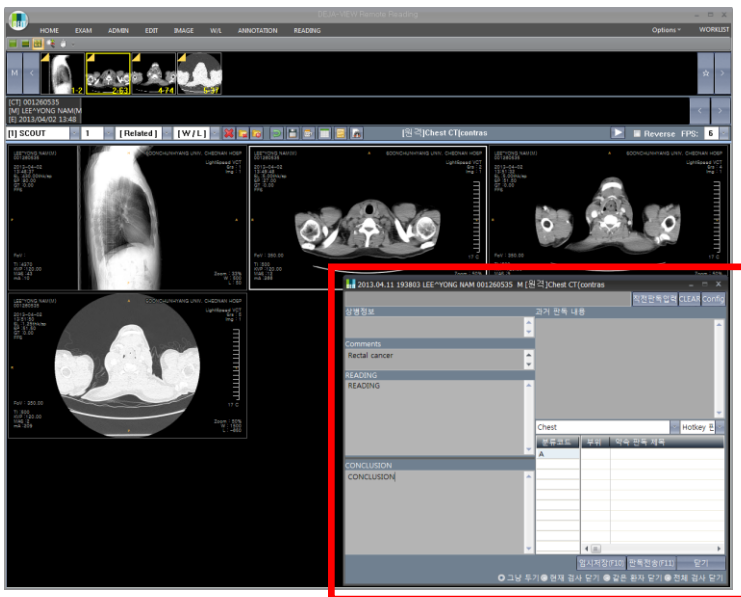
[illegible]-VIEW Remote Reading

HOME EXAM ADMIN EDIT IMAGE W/L ANNOTATION READING

Options WORKLIST

M

1-2 2-63 4-74 5-37

[CT] 001260535
[M] LEE^YONG NAM(M
[E] 2013/04/02 13:48

[I] SCOUT 1 [ Related ] [ W / L ]

[원격]Chest CT(contras

Reverse FPS: 6

LEE^YONG NAM(M) 001260535
SOONCHUNHYANG UNIV. CHEONAN HOSP

LightSpeed VCT

Zoom : 50%

LEE^YONG NAM(M) 001260535
SOONCHUNHYANG UNIV. CHEONAN HOSP
2013-04-02

LightSpeed VCT

Zoom : 50%

2013.04.11 193803 LEE^YONG NAM 001260535 M [원격]Chest CT(contras

직전판독입력 CLEAR Config

상병정보

과거 판독 내용

Comments

Rectal cancer

READING

READING

Chest

Hotkey 편

분류코드 부위 약속 판독 제목

A

CONCLUSION

CONCLUSION

임시저장(F10) 판독전송(F11) 닫기

그냥 두기 현재 검사 닫기 같은 환자 닫기 전체 검사 닫기